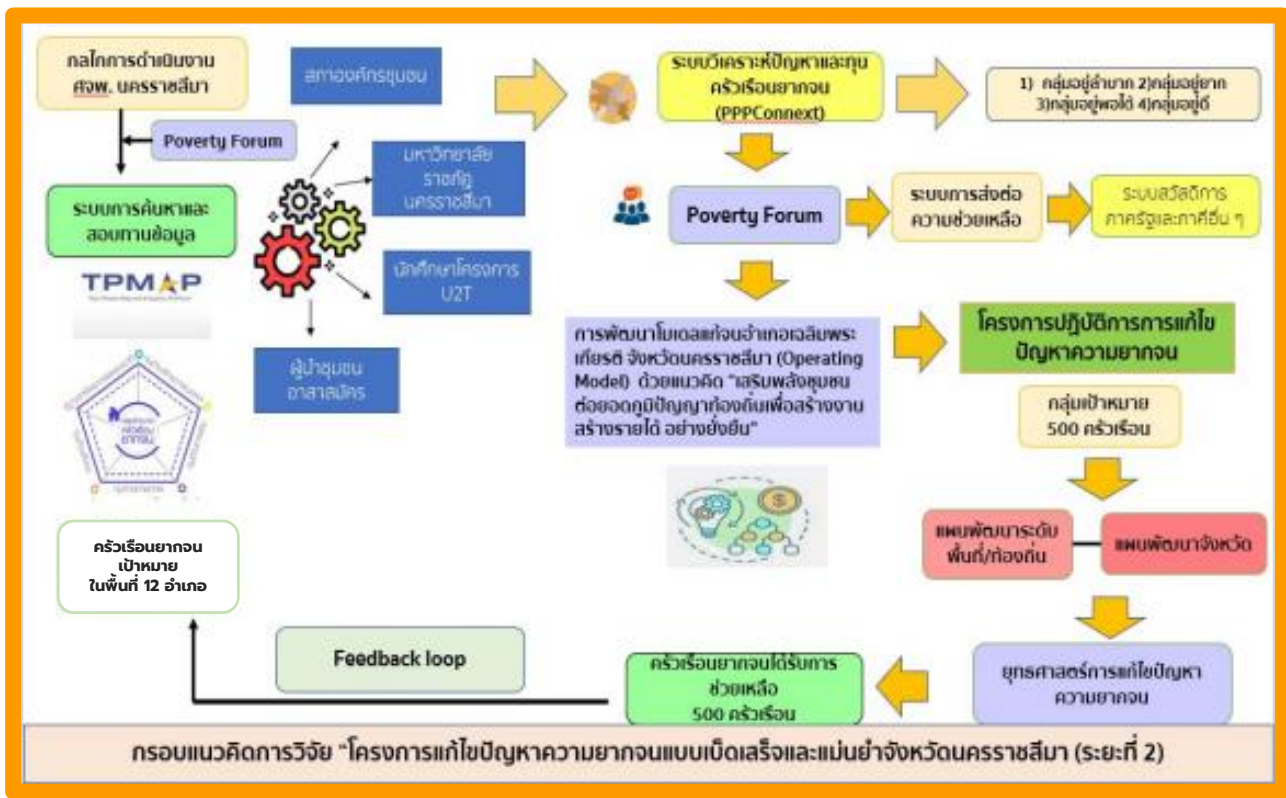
กลไกการดำเนินงาน ศจพ. นครราชสีมา

Poverty Forum

ระบบการค้นหาและสอบทานข้อมูล

TPMAP

สภาองค์กรชุมชน

มหาวิทยาลัยราชภัฏนครราชสีมา

นักศึกษาโครงการ U2T

ผู้นำชุมชน อาสาสมัคร

ระบบวิเคราะห์ปัญหาและทุนครัวเรือนยากจน (PPPConnext)

1) กลุ่มอยู่ลำบาก 2)กลุ่มอยู่ยาก 3)กลุ่มอยู่พอได้ 4)กลุ่มอยู่ดี

Poverty Forum

ระบบการส่งต่อความช่วยเหลือ

ระบบสวัสดิการภาครัฐและภาคอื่น ๆ

การพัฒนาโมเดลแก้จนอำเภอเฉลิมพระเกียรติ จังหวัดนครราชสีมา (Operating Model) ด้วยแนวคิด "เสริมพลังชุมชน ต่อยอดภูมิปัญญาท้องถิ่นเพื่อสร้างงาน สร้างรายได้ อย่างยั่งยืน"

โครงการปฏิบัติการการแก้ไขปัญหาความยากจน

กลุ่มเป้าหมาย 500 ครัวเรือน

แผนพัฒนาระดับพื้นที่/ท้องถิ่น

แผนพัฒนาจังหวัด

ครัวเรือนยากจนเป้าหมาย ในพื้นที่ 12 อำเภอ

Feedback loop

ครัวเรือนยากจนได้รับการช่วยเหลือ 500 ครัวเรือน

ยุทธศาสตร์การแก้ไขปัญหาความยากจน

กรอบแนวคิดการวิจัย "โครงการแก้ไขปัญหาความยากจนแบบเบ็ดเสร็จและแม่นยำจังหวัดนครราชสีมา (ระยะที่ 2)